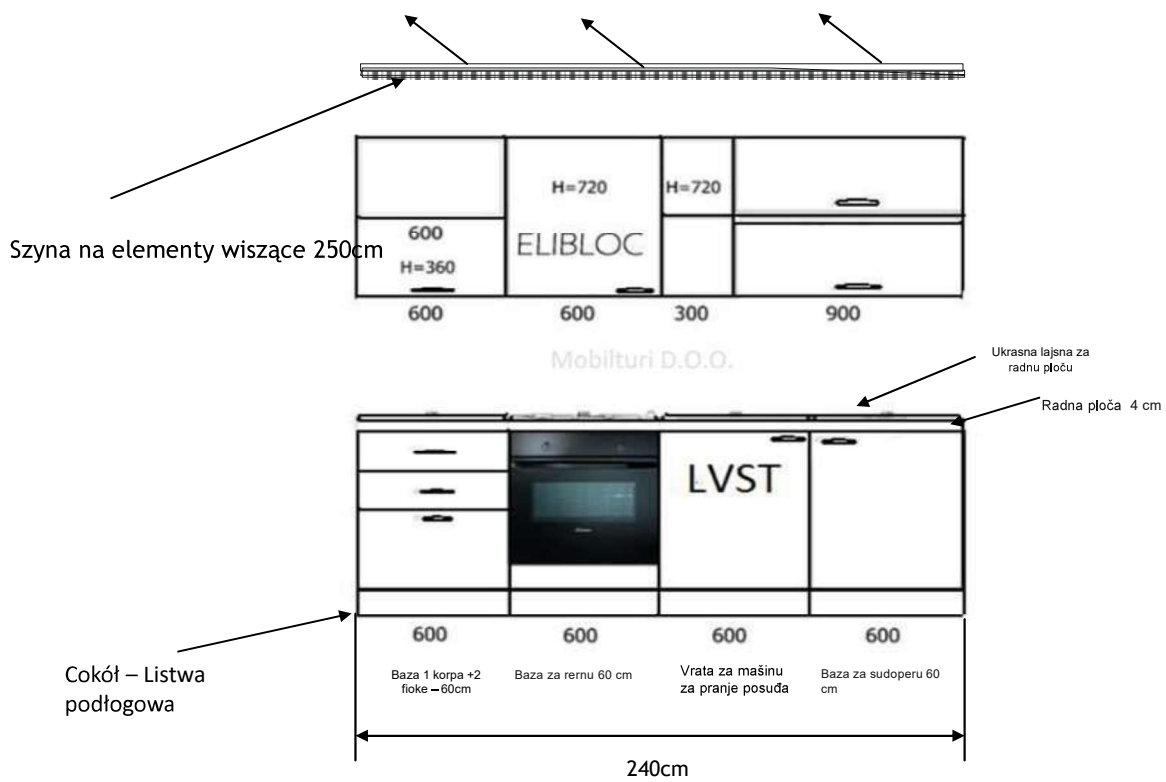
Szyna na elementy wiszące 250cm

H=720

H=720

600
H=360

ELIBLOC

600 600 300 900

Mobilturi D.O.O.

Ukrasna lajsna za radnu ploču

Radna ploča 4 cm

LVST

600 600 600 600

Cokół – Listwa podłogowa

Baza 1 korpa +2 fioke – 60cm

Baza za rernu 60 cm

Vrata za mašinu za pranje posuđa

Baza za sudoperu 60 cm

240cm